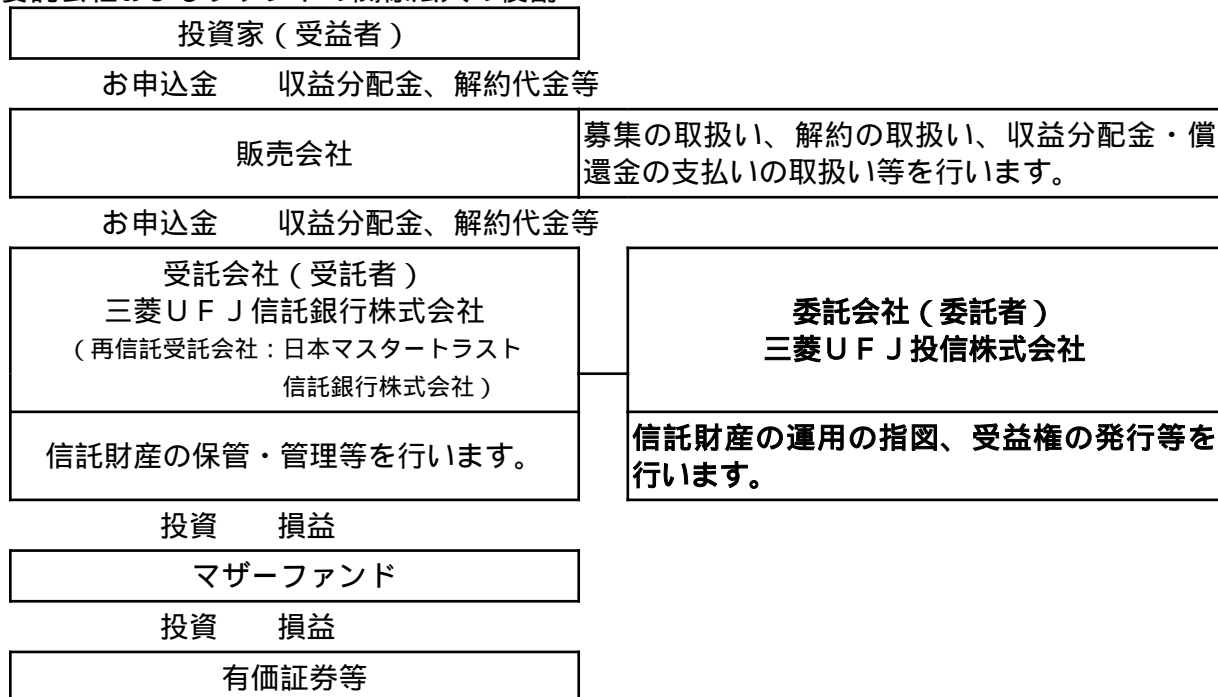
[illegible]

投資家（受益者）

お申込金　収益分配金、解約代金等

販売会社

募集の取扱い、解約の取扱い、収益分配金・償還金の支払いの取扱い等を行います。

お申込金　収益分配金、解約代金等

受託会社（受託者）
三菱ＵＦＪ信託銀行株式会社
（再信託受託会社：日本マスタートラスト信託銀行株式会社）

委託会社（委託者）
三菱ＵＦＪ投信株式会社

信託財産の保管・管理等を行います。

信託財産の運用の指図、受益権の発行等を行います。

投資　損益

マザーファンド

投資　損益

有価証券等